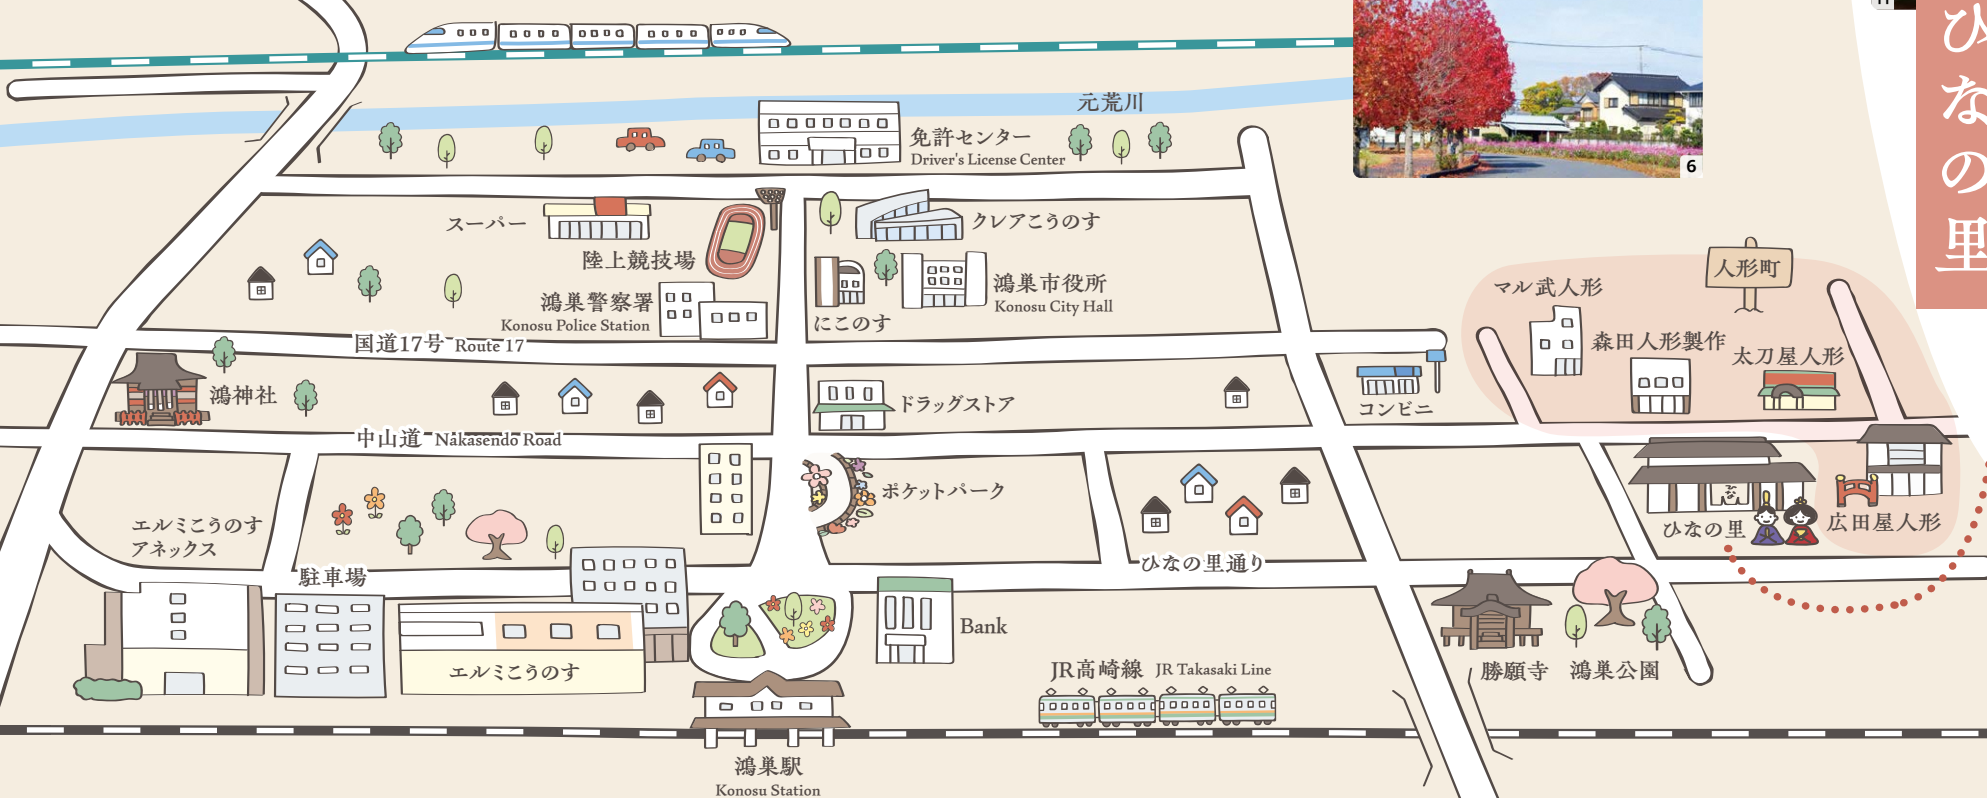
元荒川

免許センター
Driver's License Center

6

ひなの里

スーパー

陸上競技場

クレアこうのす

鴻巣市役所
Konosu City Hall

にこのす

鴻巣警察署
Konosu Police Station

国道17号 Route 17

人形町

マル武人形

森田人形製作

太刀屋人形

鴻神社

ドラッグストア

コンビニ

中山道 Nakasendo Road

ポケットパーク

エルミこうのす
アネックス

ひなの里

広田屋人形

ひなの里通り

駐車場

Bank

エルミこうのす

JR高崎線 JR Takasaki Line

勝願寺 鴻巣公園

鴻巣駅
Konosu Station